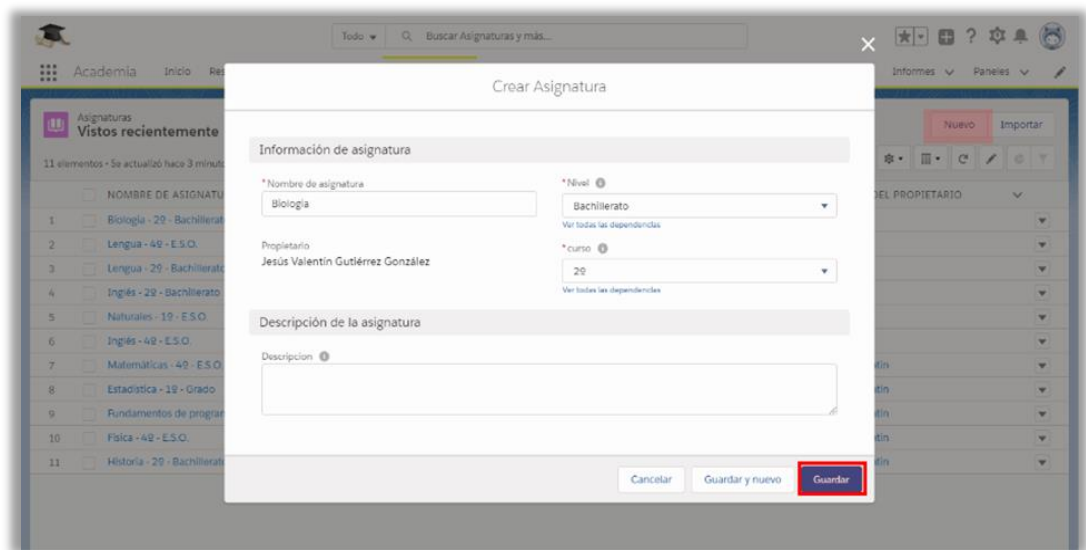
Todo ▾ Buscar Asignaturas y más...

Academia Inicio Re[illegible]

Informes ∨ Paneles ∨

Asignaturas
Vistos recientemente

Nuevo Importar

11 elementos • Se actualizó hace 3 minut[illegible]

NOMBRE DE ASIGNATU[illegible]

DEL PROPIETARIO

| | |
|---|---|
| 1 | Biología - 2º - Bachillerat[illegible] |
| 2 | Lengua - 4º - E.S.O. |
| 3 | Lengua - 2º - Bachillerat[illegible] |
| 4 | Inglés - 2º - Bachillerato |
| 5 | Naturales - 1º - E.S.O. |
| 6 | Inglés - 4º - E.S.O. |
| 7 | Matemáticas - 4º - E.S.O. |
| 8 | Estadística - 1º - Grado |
| 9 | Fundamentos de prograr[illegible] |
| 10 | Física - 4º - E.S.O. |
| 11 | Historia - 2º - Bachillerat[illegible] |

tín
tín
tín
tín
tín

Crear Asignatura

Información de asignatura

*Nombre de asignatura
Biología

*Nivel
Bachillerato
Ver todas las dependencias

Propietario
Jesús Valentín Gutiérrez González

*curso
2º
Ver todas las dependencias

Descripción de la asignatura

Descripcion

Cancelar Guardar y nuevo Guardar